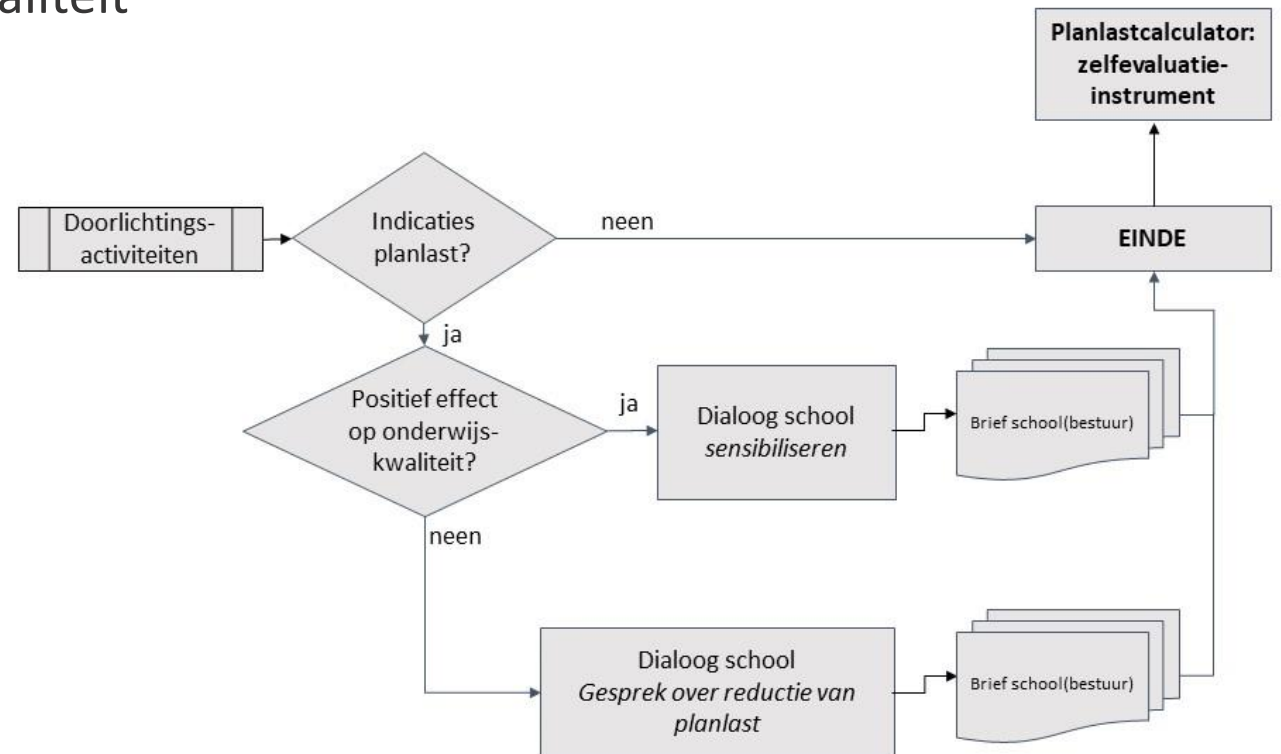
aliteit

Planlastcalculator: zelfevaluatie-instrument

Doorlichtingsactiviteiten

Indicaties planlast?

neen

EINDE

ja

Positief effect op onderwijskwaliteit?

ja

Dialoog school *sensibiliseren*

Brief school(bestuur)

neen

Dialoog school *Gesprek over reductie van planlast*

Brief school(bestuur)